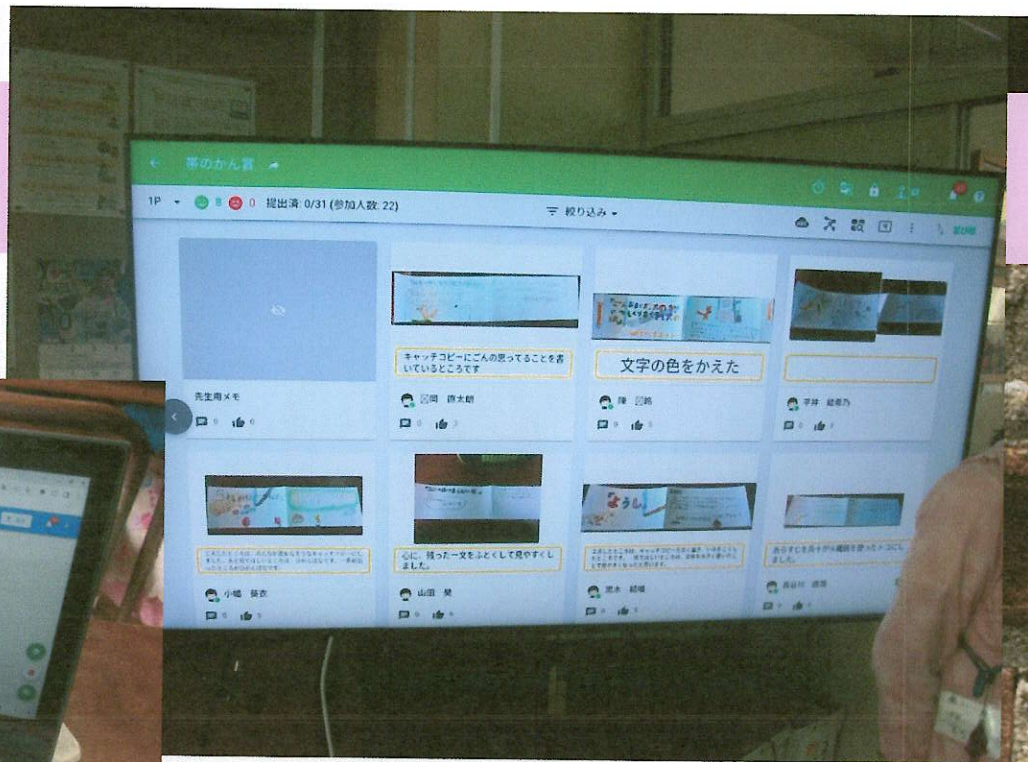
← 帯のかん賞

1P ▾ 8 0 提出済 0/31 (参加人数: 22)

絞り込み ▾

先生用メモ

0 0

キャッチコピーにごんの思ってることを書いているところです

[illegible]岡 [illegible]太朗

0 3

文字の色をかえた

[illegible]

0 5

平井 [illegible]

0 3

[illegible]

小嶋 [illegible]

0 5

心に、残った一文をふとくして見やすくしました。

山田 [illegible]

0 4

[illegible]

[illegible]

0 4

あらすじを五十がい縄図を使って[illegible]にしました。

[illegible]

0 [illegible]